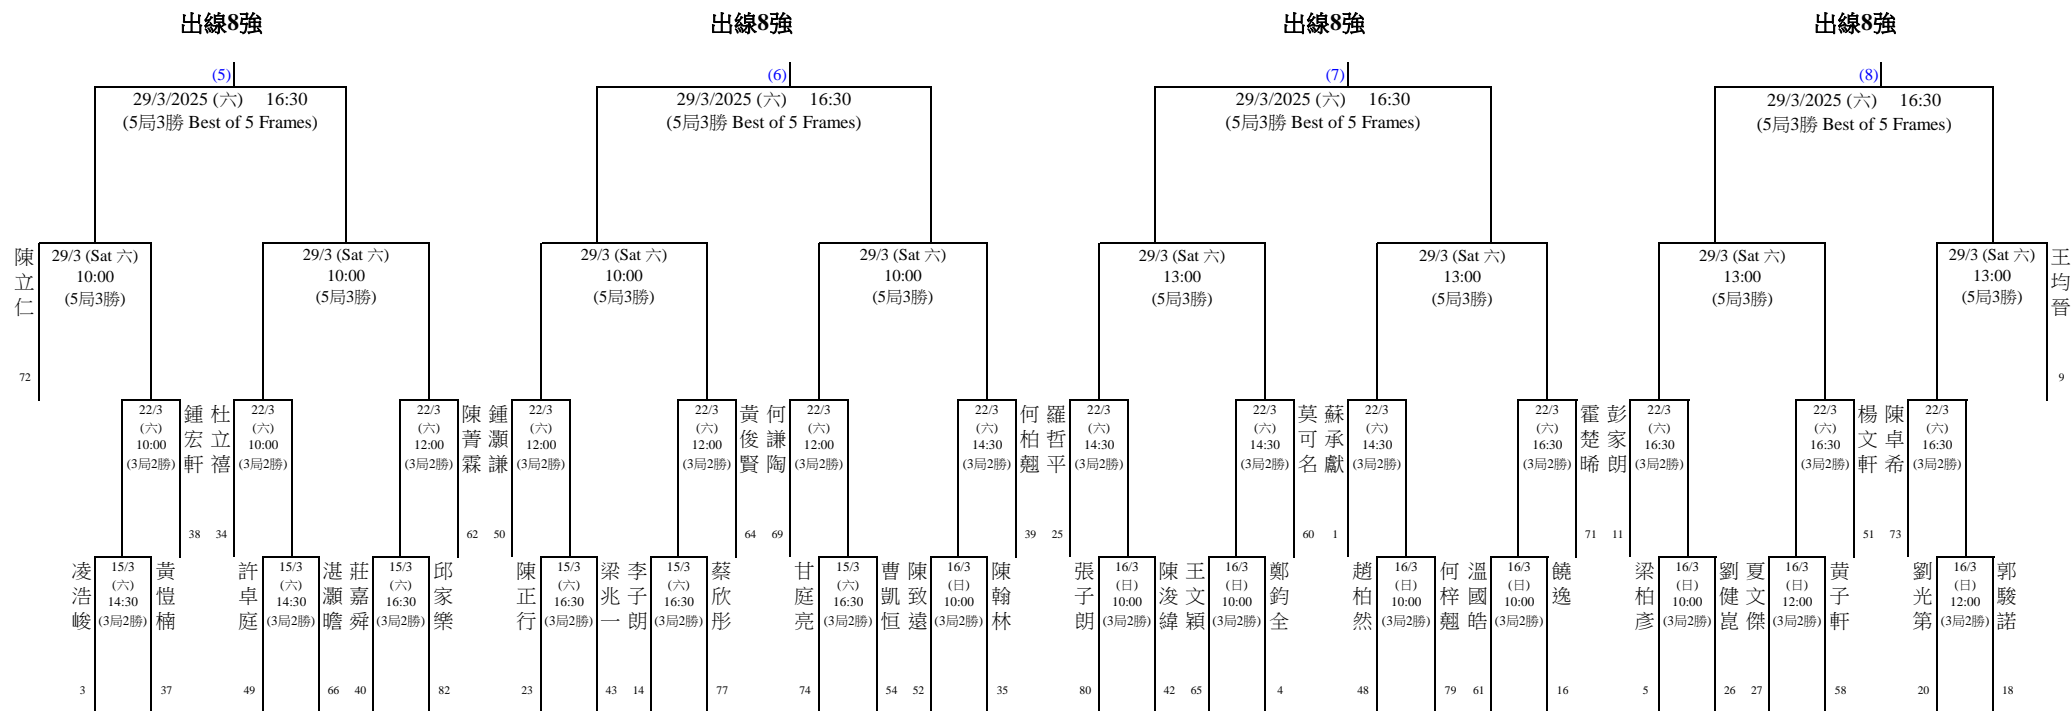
出線8強

(5)

29/3/2025 (六) 16:30
(5局3勝 Best of 5 Frames)

陳立仁
72

29/3 (Sat 六)
10:00
(5局3勝)

29/3 (Sat 六)
10:00
(5局3勝)

22/3
(六)
10:00
(3局2勝)

鍾宏軒
38

杜立禧
34

22/3
(六)
10:00
(3局2勝)

22/3
(六)
12:00
(3局2勝)

陳菁霖
62

凌浩峻
3

15/3
(六)
14:30
(3局2勝)

黃愷楠
37

許卓庭
49

15/3
(六)
14:30
(3局2勝)

湛灝瞻
66

莊嘉舜
40

15/3
(六)
16:30
(3局2勝)

邱家樂
82

出線8強

(6)

29/3/2025 (六) 16:30
(5局3勝 Best of 5 Frames)

29/3 (Sat 六)
10:00
(5局3勝)

29/3 (Sat 六)
10:00
(5局3勝)

鍾灝謙
50

22/3
(六)
12:00
(3局2勝)

22/3
(六)
12:00
(3局2勝)

黃俊賢
64

何謙陶
69

22/3
(六)
12:00
(3局2勝)

22/3
(六)
14:30
(3局2勝)

何柏翹
39

陳正行
23

15/3
(六)
16:30
(3局2勝)

梁兆一
43

李子朗
14

15/3
(六)
16:30
(3局2勝)

蔡欣彤
77

甘庭亮
74

15/3
(六)
16:30
(3局2勝)

曹凱恒
54

陳致遠
52

16/3
(日)
10:00
(3局2勝)

陳翰林
35

出線8強

(7)

29/3/2025 (六) 16:30
(5局3勝 Best of 5 Frames)

29/3 (Sat 六)
13:00
(5局3勝)

29/3 (Sat 六)
13:00
(5局3勝)

羅哲平
25

22/3
(六)
14:30
(3局2勝)

22/3
(六)
14:30
(3局2勝)

莫可名
60

蘇承獻
1

22/3
(六)
14:30
(3局2勝)

22/3
(六)
16:30
(3局2勝)

霍楚晞
71

張子朗
80

16/3
(日)
10:00
(3局2勝)

陳浚緯
42

王文穎
65

16/3
(日)
10:00
(3局2勝)

鄭鈞全
4

趙柏然
48

16/3
(日)
10:00
(3局2勝)

何梓翹
79

溫國皓
61

16/3
(日)
10:00
(3局2勝)

饒逸
16

出線8強

(8)

29/3/2025 (六) 16:30
(5局3勝 Best of 5 Frames)

29/3 (Sat 六)
13:00
(5局3勝)

29/3 (Sat 六)
13:00
(5局3勝)

王均晉
9

彭家朗
11

22/3
(六)
16:30
(3局2勝)

22/3
(六)
16:30
(3局2勝)

楊文軒
51

陳卓希
73

22/3
(六)
16:30
(3局2勝)

梁柏彥
5

16/3
(日)
10:00
(3局2勝)

劉健崑
26

夏文傑
27

16/3
(日)
12:00
(3局2勝)

黃子軒
58

劉光第
20

16/3
(日)
12:00
(3局2勝)

郭駿諾
18